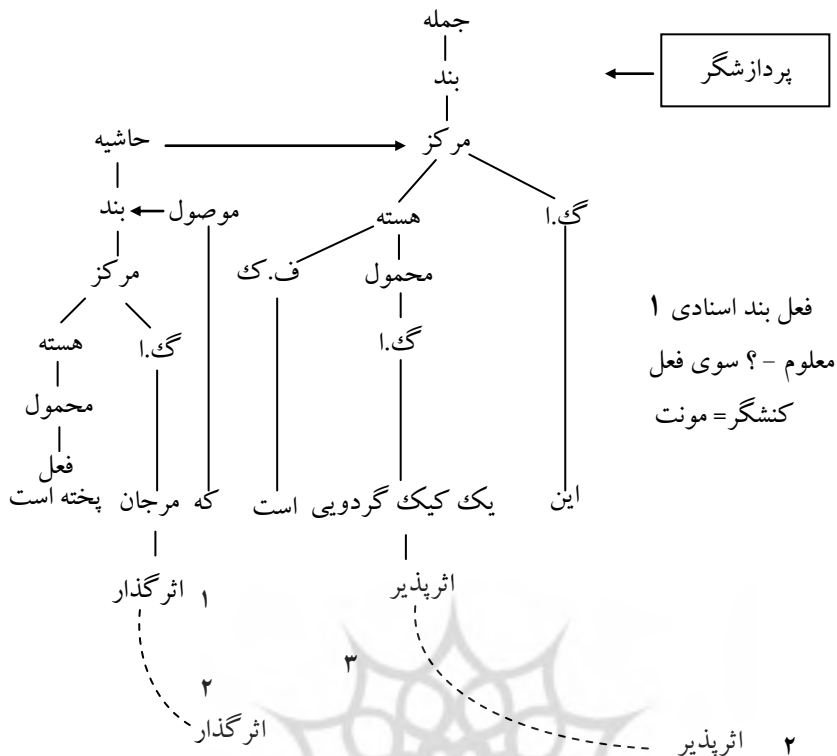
جمله
بند
پردازشگر
حاشیه
مرکز
بند
موصول
هسته
گ.ا
مرکز
ف.ک
محمول
هسته
گ.ا
گ.ا
محمول
فعل
فعل بند اسنادی ۱
معلوم - ؟ سوی فعل
کنشگر= مونت
پخته است
مرجان
که
است
یک کیک گردویی
این
اثرگذار ۱
اثرپذیر
۳
۲
اثرگذار
اثرپذیر ۲